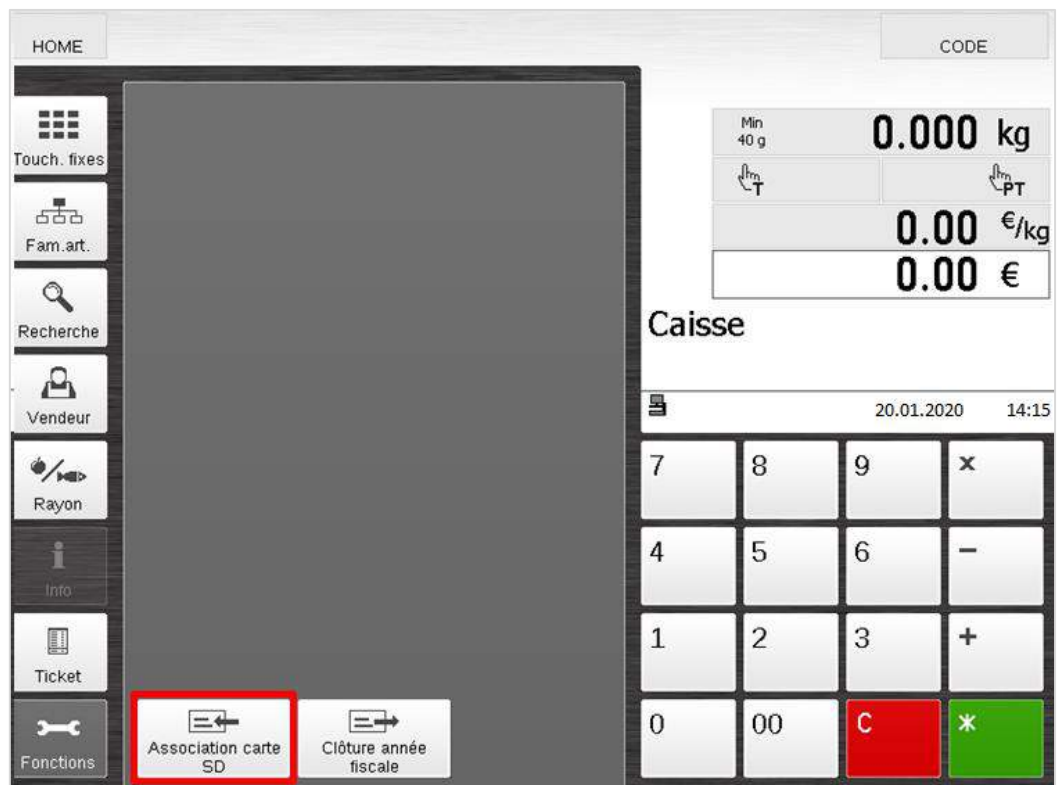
HOME

CODE

Touch. fixes

Fam.art.

Recherche

Vendeur

Rayon

Info

Ticket

Fonctions

Min 40 g

0.000 kg

T

PT

0.00 €/kg

0.00 €

Caisse

20.01.2020 14:15

| 7 | 8 | 9 | x |
|---|---|---|---|
| 4 | 5 | 6 | − |
| 1 | 2 | 3 | + |
| 0 | 00 | C | * |

Association carte SD

Clôture année fiscale